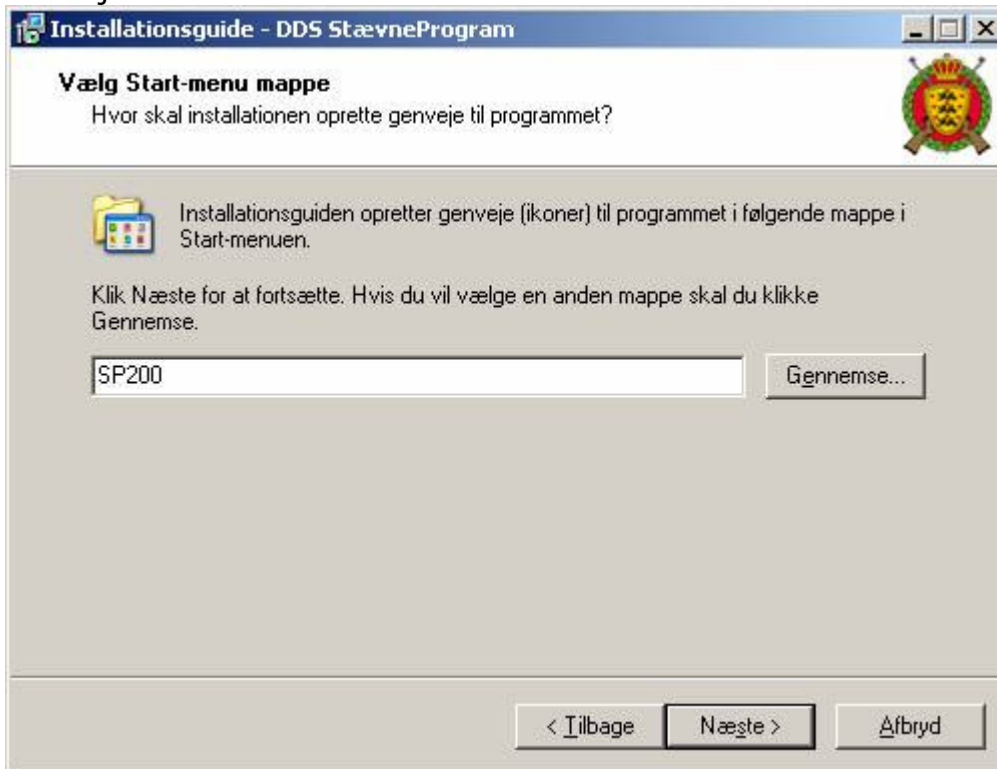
Installationsguide - DDS StævneProgram

Vælg Start-menu mappe
Hvor skal installationen oprette genveje til programmet?

Installationsguiden opretter genveje (ikoner) til programmet i følgende mappe i Start-menuen.

Klik Næste for at fortsætte. Hvis du vil vælge en anden mappe skal du klikke Gennemse.

SP200

Gennemse...

< Tilbage

Næste >

Afbryd